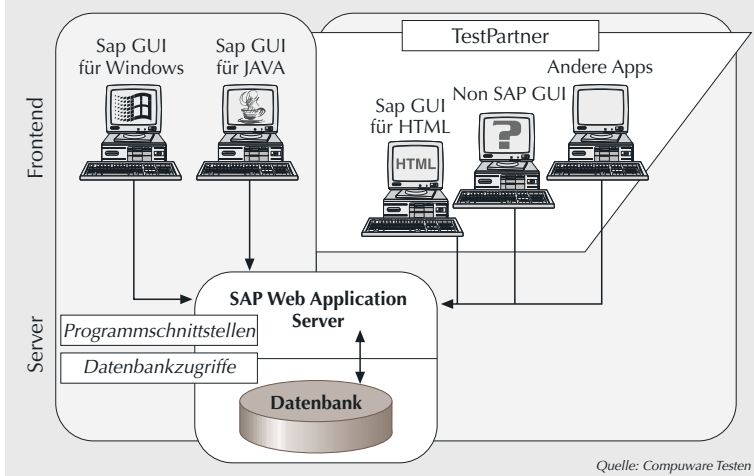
TestPartner

Frontend

Sap GUI für Windows

Sap GUI für JAVA

Sap GUI für HTML

HTML

Non SAP GUI

?

Andere Apps

Server

SAP Web Application Server

Programmschnittstellen

Datenbankzugriffe

Datenbank

Quelle: Compuware Testen